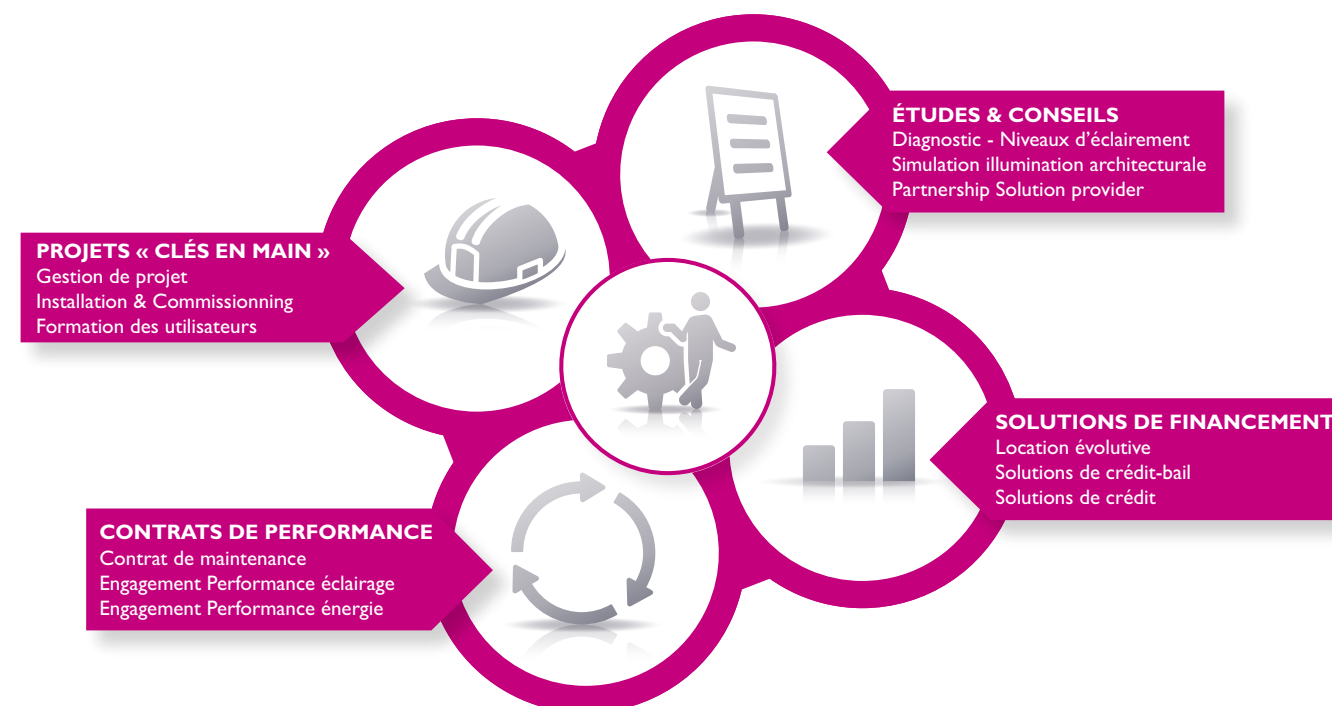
ÉTUDES & CONSEILS
Diagnostic - Niveaux d’éclairement
Simulation illumination architecturale
Partnership Solution provider

PROJETS « CLÉS EN MAIN »
Gestion de projet
Installation & Commissionning
Formation des utilisateurs

SOLUTIONS DE FINANCEMENT
Location évolutive
Solutions de crédit-bail
Solutions de crédit

CONTRATS DE PERFORMANCE
Contrat de maintenance
Engagement Performance éclairage
Engagement Performance énergie